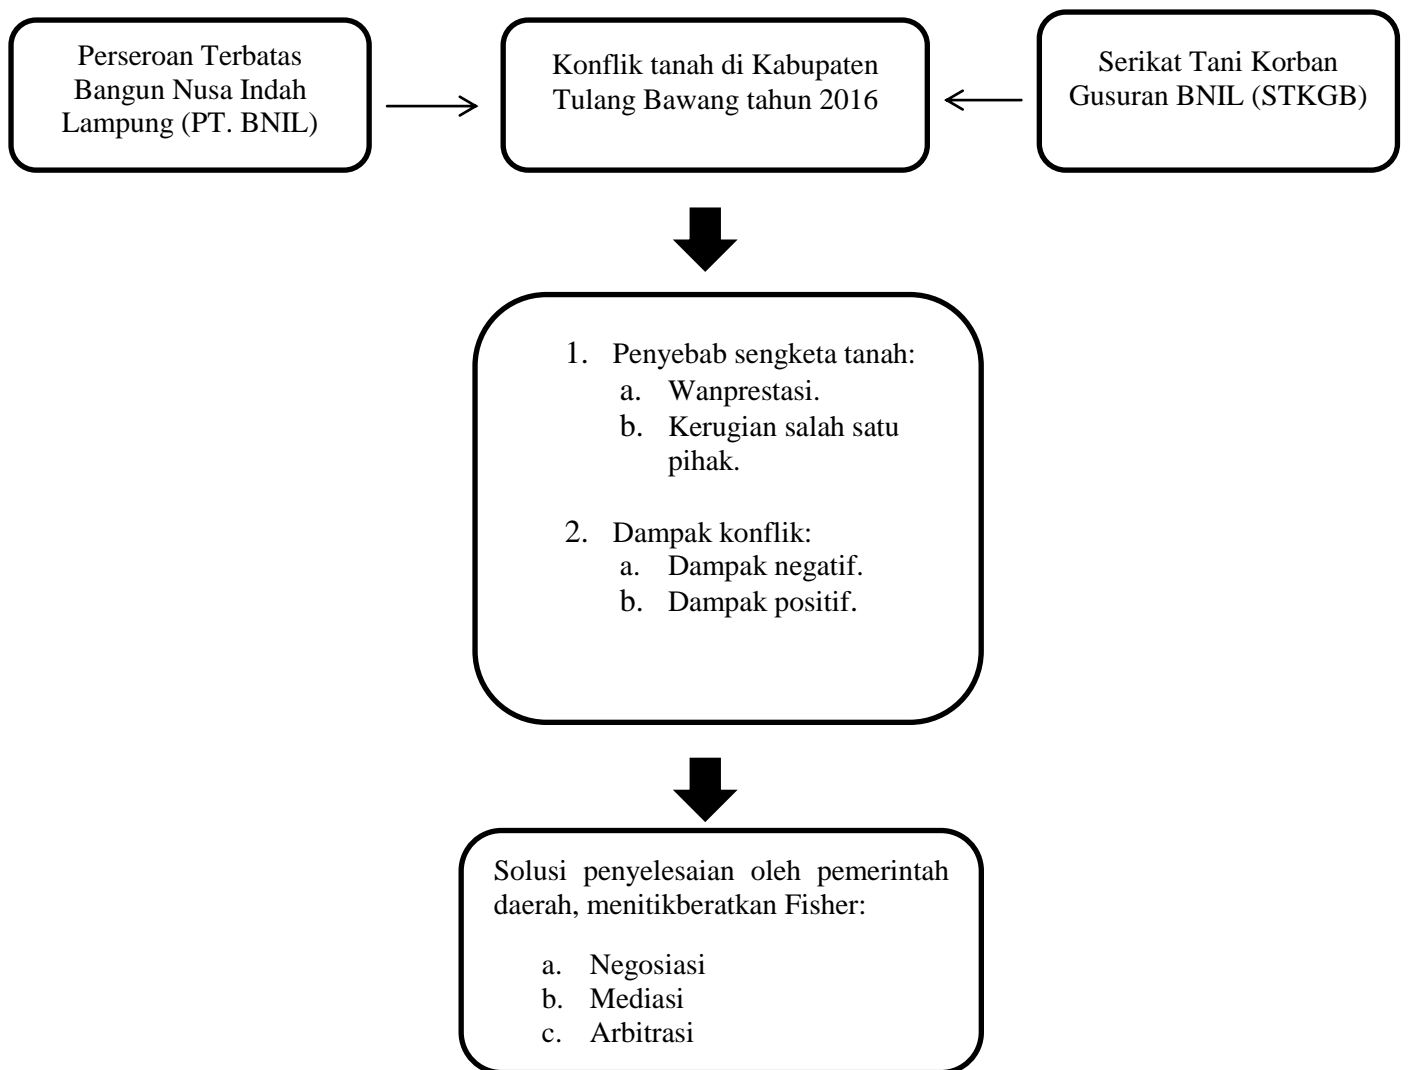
Perseroan Terbatas Bangun Nusa Indah Lampung (PT. BNIL)

Konflik tanah di Kabupaten Tulang Bawang tahun 2016

Serikat Tani Korban Gusuran BNIL (STKGB)

1. Penyebab sengketa tanah:
a. Wanprestasi.
b. Kerugian salah satu pihak.

2. Dampak konflik:
a. Dampak negatif.
b. Dampak positif.

Solusi penyelesaian oleh pemerintah daerah, menitikberatkan Fisher:

a. Negosiasi
b. Mediasi
c. Arbitrasi